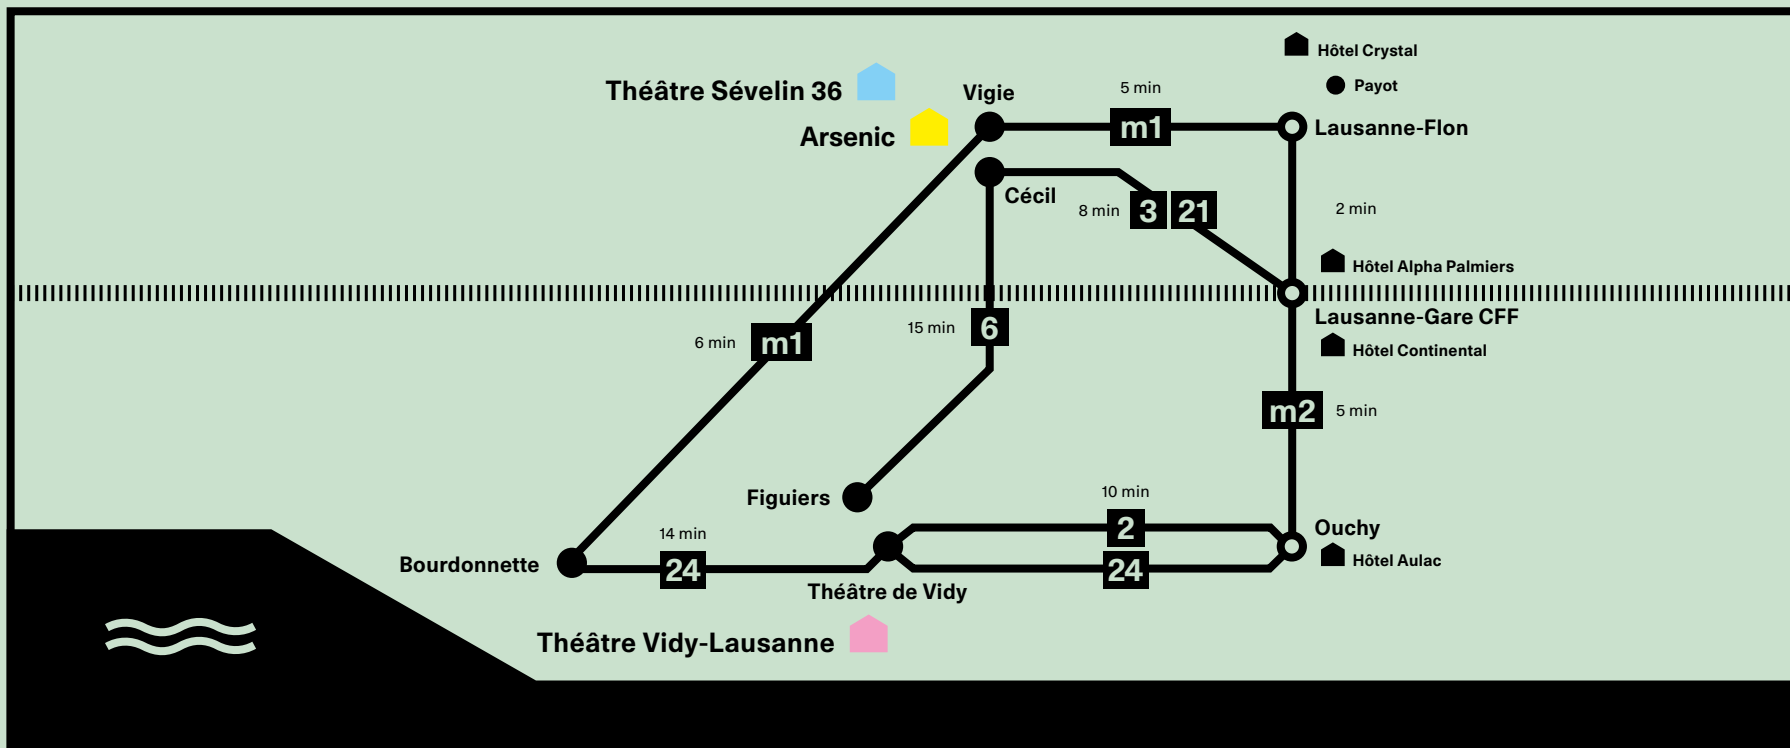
Hôtel Crystal

Payot

Théâtre Sévelin 36

Vigie

5 min

m1

Lausanne-Flon

Arsenic

Cécil

8 min

3

21

2 min

Hôtel Alpha Palmiers

Lausanne-Gare CFF

Hôtel Continental

6 min

m1

15 min

6

m2

5 min

Figuiers

10 min

2

Ouchy

Hôtel Aulac

14 min

Bourdonnette

24

24

Théâtre de Vidy

Théâtre Vidy-Lausanne